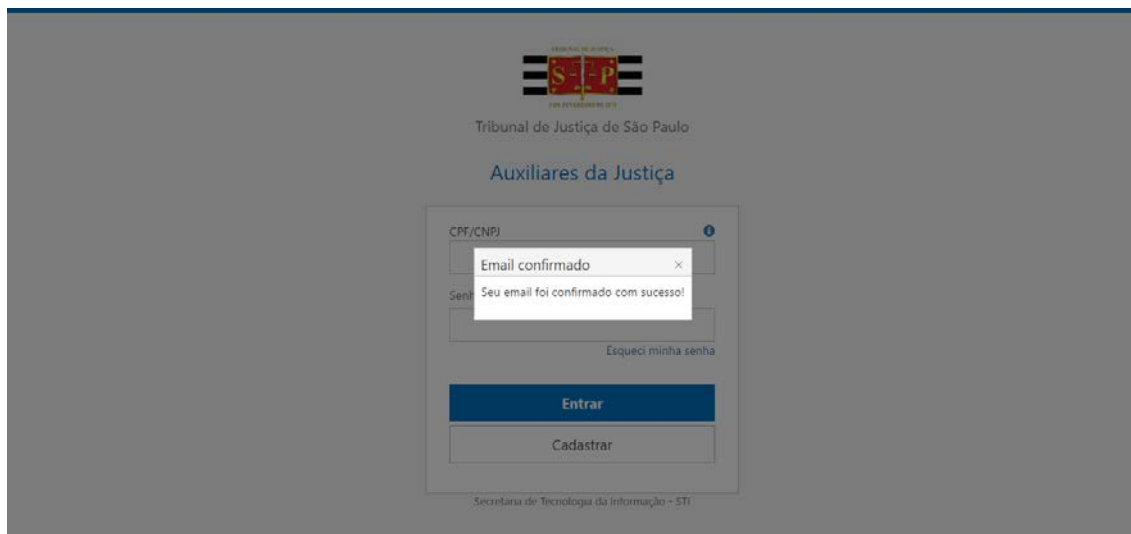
TRIBUNAL DE JUSTIÇA

S P

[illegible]

Tribunal de Justiça de São Paulo

Auxiliares da Justiça

CPF/CNPJ

Email confirmado ×

Seu email foi confirmado com sucesso!

Senh

Esqueci minha senha

Entrar

Cadastrar

Secretaria de Tecnologia da Informação - STI